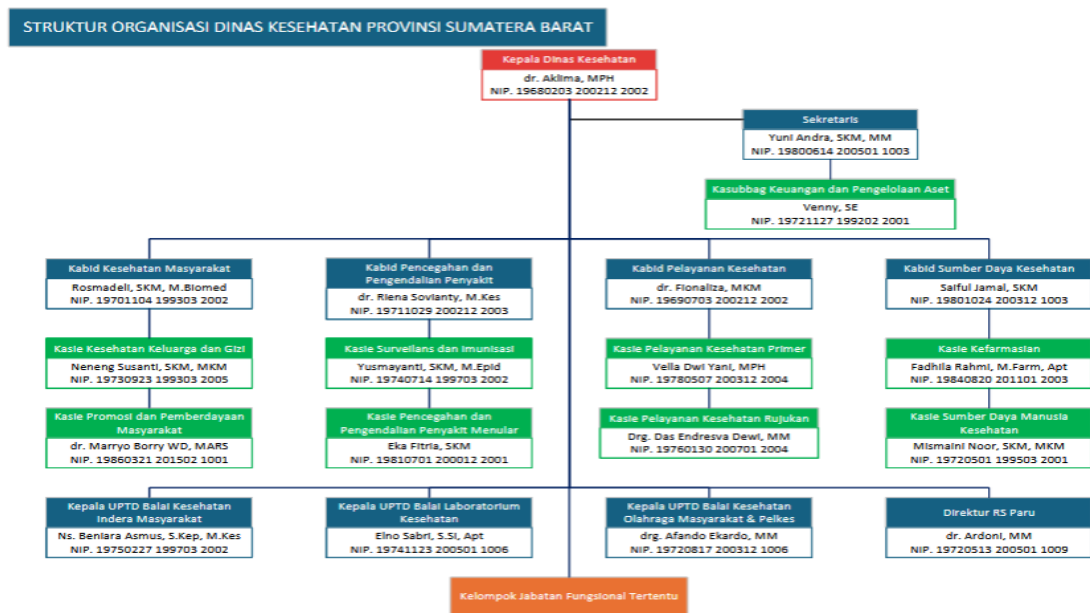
STRUKTUR ORGANISASI DINAS KESEHATAN PROVINSI SUMATERA BARAT

Kepala Dinas Kesehatan
dr. Aklima, MPH
NIP. 19680203 200212 2002

Sekretaris
Yuni Andra, SKM, MM
NIP. 19800614 200501 1003

Kasubbag Keuangan dan Pengelolaan Aset
Venny, SE
NIP. 19721127 199202 2001

Kabid Kesehatan Masyarakat
Rosmadeli, SKM, M.Biomed
NIP. 19701104 199303 2002

Kasie Kesehatan Keluarga dan Gizi
Neneng Susanti, SKM, MKM
NIP. 19730923 199303 2005

Kasie Promosi dan Pemberdayaan Masyarakat
dr. Marryo Borry WD, MARS
NIP. 19860321 201502 1001

Kabid Pencegahan dan Pengendalian Penyakit
dr. Riena Sovianty, M.Kes
NIP. 19711029 200212 2003

Kasie Surveilans dan Imunisasi
Yusmayanti, SKM, M.Epid
NIP. 19740714 199703 2002

Kasie Pencegahan dan Pengendalian Penyakit Menular
Eka Fitria, SKM
NIP. 19810701 200012 2001

Kabid Pelayanan Kesehatan
dr. Fionaliza, MKM
NIP. 19690703 200212 2002

Kasie Pelayanan Kesehatan Primer
Vella Dwi Yani, MPH
NIP. 19780507 200312 2004

Kasie Pelayanan Kesehatan Rujukan
Drg. Das Endresva Dewi, MM
NIP. 19760130 200701 2004

Kabid Sumber Daya Kesehatan
Saiful Jamal, SKM
NIP. 19801024 200312 1003

Kasie Kefarmasian
Fadhila Rahmi, M.Farm, Apt
NIP. 19840820 201101 2003

Kasie Sumber Daya Manusia Kesehatan
Mismaini Noor, SKM, MKM
NIP. 19720501 199503 2001

Kepala UPTD Balai Kesehatan Indera Masyarakat
Ns. Beniara Asmus, S.Kep, M.Kes
NIP. 19750227 199703 2002

Kepala UPTD Balai Laboratorium Kesehatan
Eino Sabri, S.Si, Apt
NIP. 19741123 200501 1006

Kepala UPTD Balai Kesehatan Olahraga Masyarakat & Pelkes
drg. Afando Ekardo, MM
NIP. 19720817 200312 1006

Direktur RS Paru
dr. Ardoni, MM
NIP. 19720513 200501 1009

Kelompok Jabatan Fungsional Tertentu